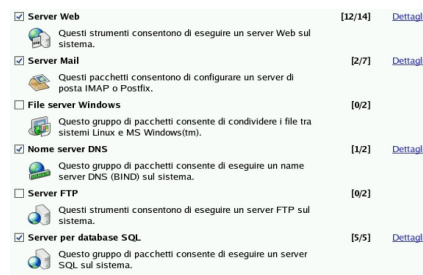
☑ Server Web [12/14] Dettagl

Questi strumenti consentono di eseguire un server Web sul sistema.

☑ Server Mail [2/7] Dettagl

Questi pacchetti consentono di configurare un server di posta IMAP o Postfix.

☐ File server Windows [0/2]

Questo gruppo di pacchetti consente di condividere i file tra sistemi Linux e MS Windows(tm).

☑ Nome server DNS [1/2] Dettagl

Questo gruppo di pacchetti consente di eseguire un name server DNS (BIND) sul sistema.

☐ Server FTP [0/2]

Questi strumenti consentono di eseguire un server FTP sul sistema.

☑ Server per database SQL [5/5] Dettagl

Questo gruppo di pacchetti consente di eseguire un server SQL sul sistema.